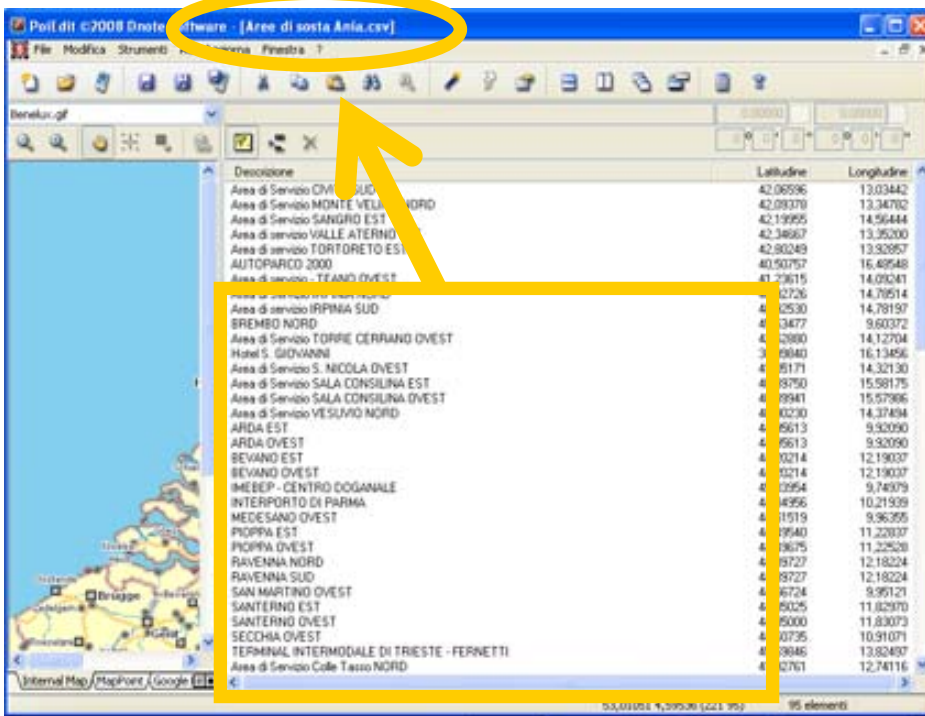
PoiEdit ©2008 Dnote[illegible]ftware - [Aree di sosta Ania.csv]

File Modifica Strumenti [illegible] Finestra ?

Benelux.gif

0.00000 0.00000

| Descrizione | Latitudine | Longitudine |
|---|---|---|
| Area di Servizio CIV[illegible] | 42,06596 | 13,03442 |
| Area di Servizio MONTE VELI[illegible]NORD | 42,09378 | 13,34782 |
| Area di Servizio SANGRO EST | 42,19955 | 14,56444 |
| Area di servizio VALLE ATERNO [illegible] | 42,34667 | 13,35200 |
| Area di servizio TORTORETO EST | 42,80249 | 13,92857 |
| AUTOPARCO 2000 | 40,50757 | 16,48548 |
| Area di servizio - TEANO OVEST | 41,23615 | 14,09241 |
| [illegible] | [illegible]2726 | 14,78514 |
| Area di servizio IRPINIA SUD | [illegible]2530 | 14,78197 |
| BREMBO NORD | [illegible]3477 | 9,60372 |
| Area di Servizio TORRE CERRANO OVEST | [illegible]2880 | 14,12704 |
| Hotel S. GIOVANNI | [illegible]9840 | 16,13456 |
| Area di Servizio S. NICOLA OVEST | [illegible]5171 | 14,32130 |
| Area di Servizio SALA CONSILINA EST | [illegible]8750 | 15,58175 |
| Area di Servizio SALA CONSILINA OVEST | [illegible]8941 | 15,57986 |
| Area di Servizio VESUVIO NORD | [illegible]0230 | 14,37494 |
| ARDA EST | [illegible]5613 | 9,93090 |
| ARDA OVEST | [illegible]5613 | 9,93090 |
| BEVANO EST | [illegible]0214 | 12,19037 |
| BEVANO OVEST | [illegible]0214 | 12,19037 |
| IMEBEP - CENTRO DOGANALE | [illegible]2954 | 9,74979 |
| INTERPORTO DI PARMA | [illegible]4956 | 10,21939 |
| MEDESANO OVEST | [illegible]1519 | 9,96355 |
| PIOPPA EST | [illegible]9540 | 11,22837 |
| PIOPPA OVEST | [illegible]9675 | 11,22528 |
| RAVENNA NORD | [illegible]9727 | 12,18224 |
| RAVENNA SUD | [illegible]9727 | 12,18224 |
| SAN MARTINO OVEST | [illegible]6724 | 9,95121 |
| SANTERNO EST | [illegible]5025 | 11,82970 |
| SANTERNO OVEST | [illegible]5000 | 11,83073 |
| SECCHIA OVEST | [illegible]0735 | 10,91071 |
| TERMINAL INTERMODALE DI TRIESTE - FERNETTI | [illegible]9846 | 13,82497 |
| Area di Servizio Colle Tasso NORD | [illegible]2761 | 12,74116 |

Brugge

Internal Map MapPoint Google

53,01051 4,59536 (221 95) 95 elementi